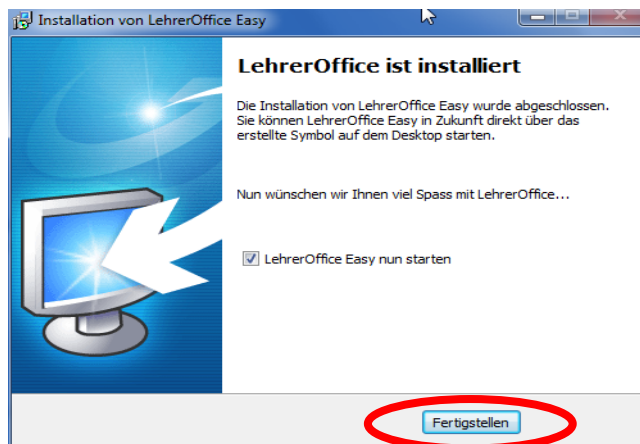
Installation von LehrerOffice Easy

LehrerOffice ist installiert

Die Installation von LehrerOffice Easy wurde abgeschlossen. Sie können LehrerOffice Easy in Zukunft direkt über das erstellte Symbol auf dem Desktop starten.

Nun wünschen wir Ihnen viel Spass mit LehrerOffice...

LehrerOffice Easy nun starten

Fertigstellen